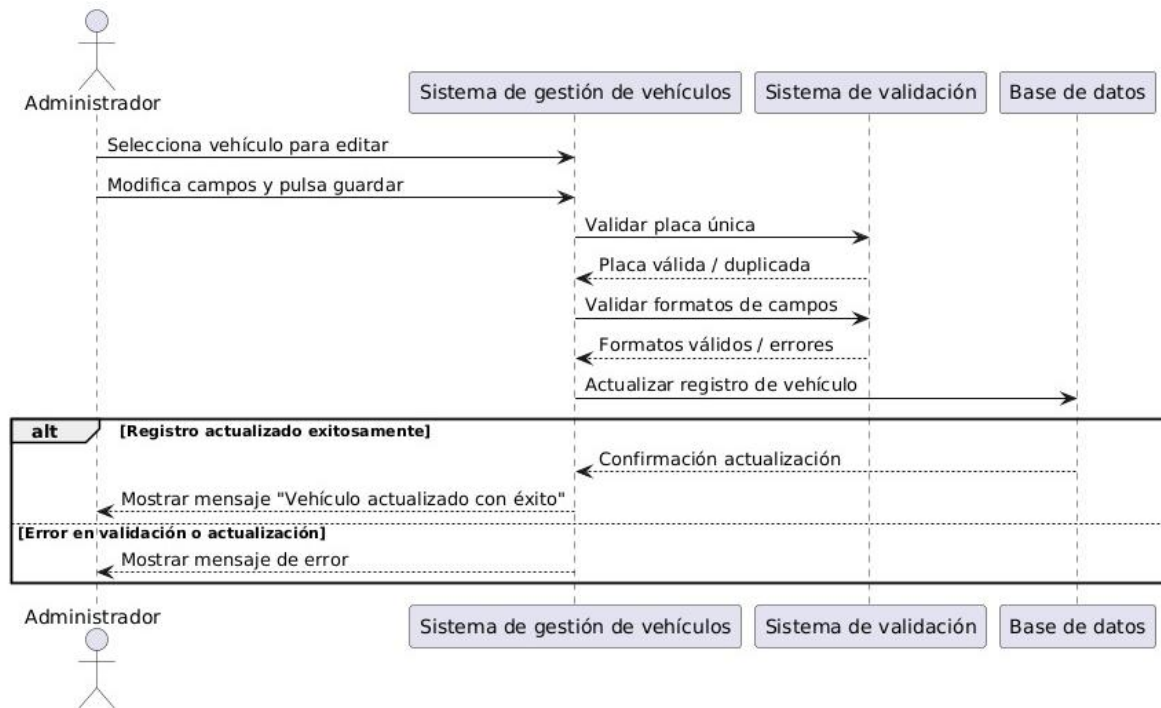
Administrador

Sistema de gestión de vehículos

Sistema de validación

Base de datos

Selecciona vehículo para editar

Modifica campos y pulsa guardar

Validar placa única

Placa válida / duplicada

Validar formatos de campos

Formatos válidos / errores

Actualizar registro de vehículo

alt

[Registro actualizado exitosamente]

Confirmación actualización

Mostrar mensaje "Vehículo actualizado con éxito"

[Error en validación o actualización]

Mostrar mensaje de error

Administrador

Sistema de gestión de vehículos

Sistema de validación

Base de datos